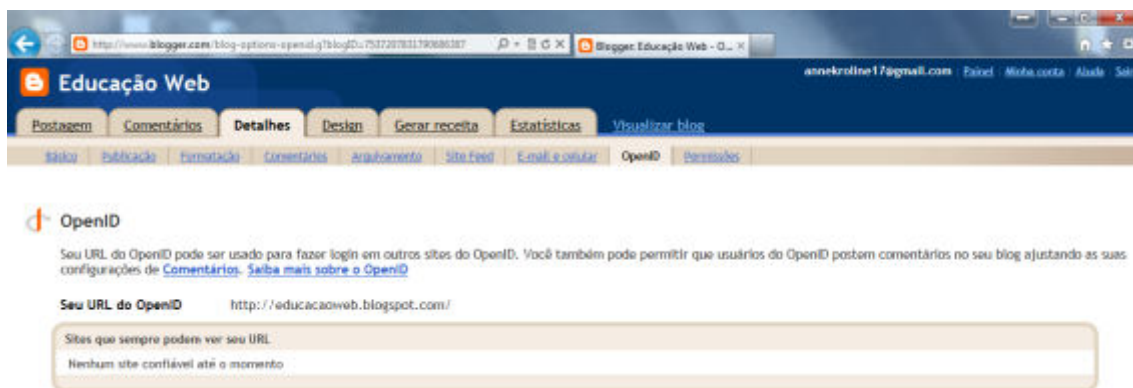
http://www.blogger.com/blog-options-openid.g?blogID=753720783179086087

Blogger: Educação Web - O...

Educação Web

annekroline17@gmail.com | Painel | Minha conta | Ajuda | Sair

Postagem | Comentários | Detalhes | Design | Gerar receita | Estatísticas | Visualizar blog

Básico | Publicação | Formatação | Comentários | Arquivamento | Site Feed | E-mail e celular | OpenID | Permissões

OpenID

Seu URL do OpenID pode ser usado para fazer login em outros sites do OpenID. Você também pode permitir que usuários do OpenID postem comentários no seu blog ajustando as suas configurações de Comentários. Saiba mais sobre o OpenID

Seu URL do OpenID http://educacaoweb.blogspot.com/

Sites que sempre podem ver seu URL

Nenhum site confiável até o momento